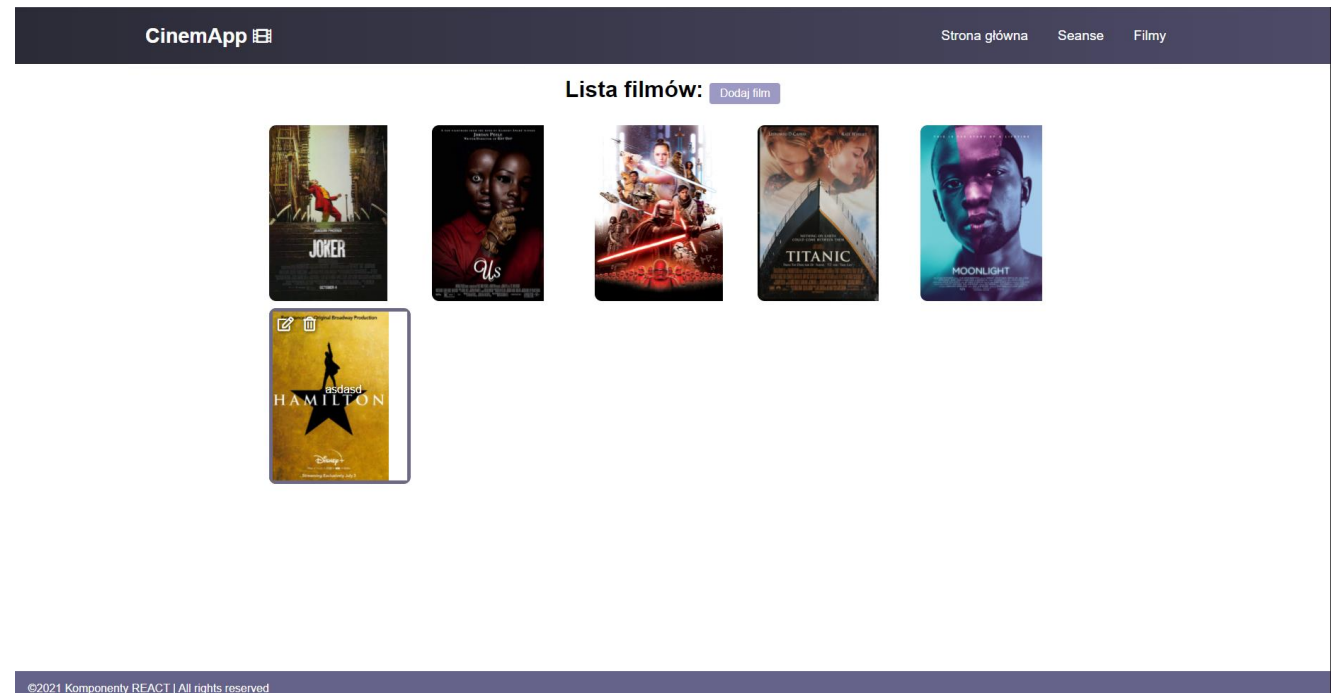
CinemApp

Strona główna Seanse Filmy

Lista filmów: Dodaj film

JOKER

Us

TITANIC

MOONLIGHT

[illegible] Original Broadway Production

asdasd

HAMILTON

Disney+

Streaming Exclusively July 3

©2021 Komponenty REACT | All rights reserved